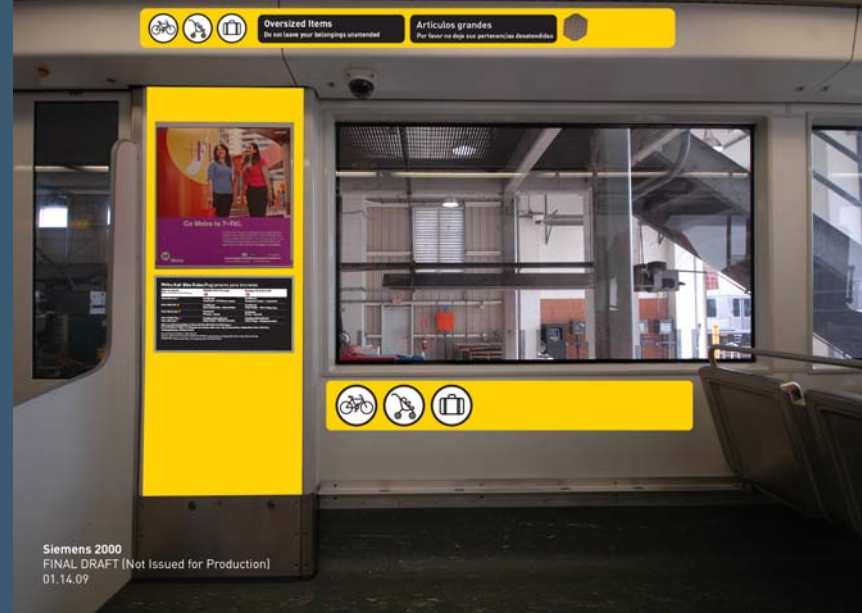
Oversized Items
Do not leave your belongings unattended

Artículos grandes
Por favor no deje sus pertenencias desatendidas

Go Metro to T-FAL

Metro Rail Bike Rules | Reglamento para bicicletas

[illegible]

Siemens 2000
FINAL DRAFT (Not Issued for Production)
01.14.09